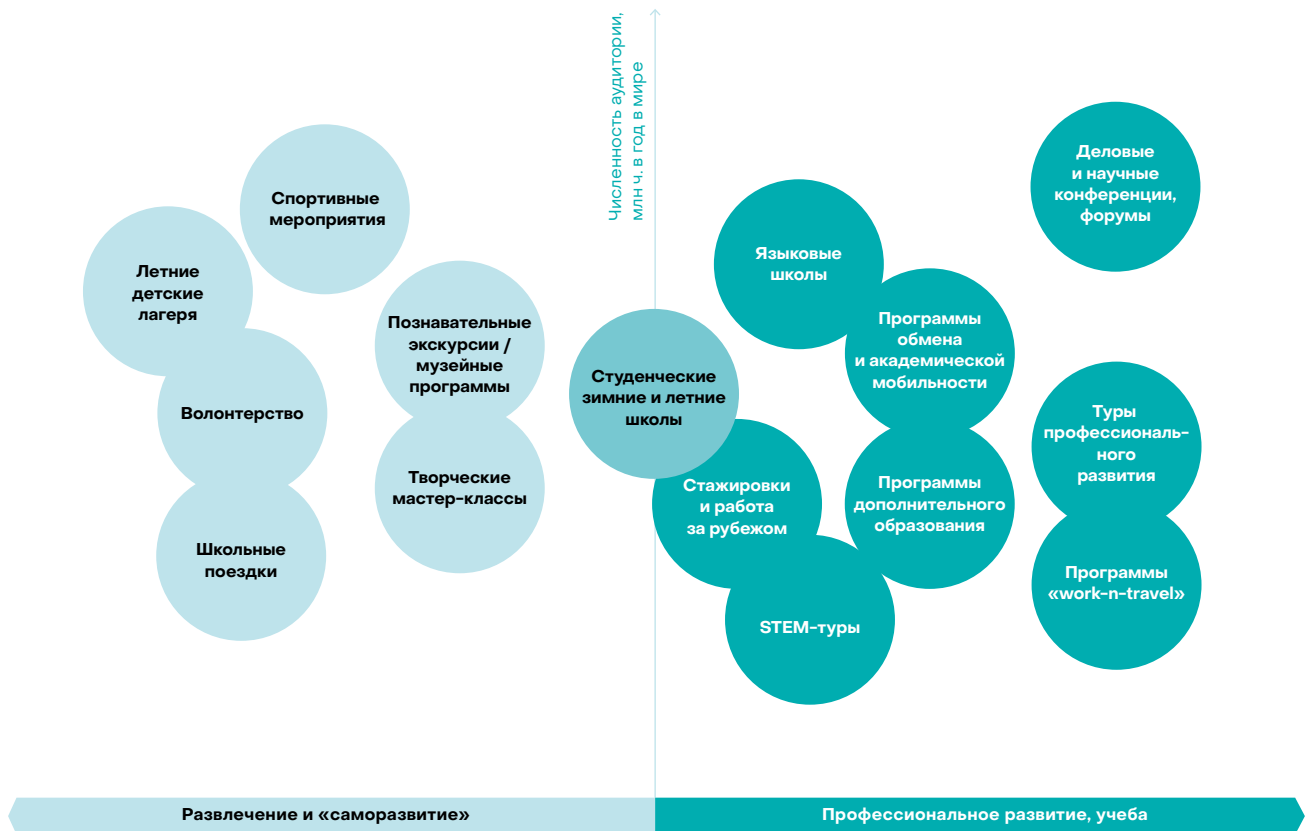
Численность аудитории, млн ч. в год в мире

Спортивные мероприятия

Летние детские лагеря

Познавательные экскурсии / музейные программы

Волонтерство

Творческие мастер-классы

Школьные поездки

Студенческие зимние и летние школы

Языковые школы

Деловые и научные конференции, форумы

Программы обмена и академической мобильности

Туры профессионального развития

Стажировки и работа за рубежом

Программы дополнительного образования

Программы «work-n-travel»

STEM-туры

Развлечение и «саморазвитие»

Профессиональное развитие, учеба